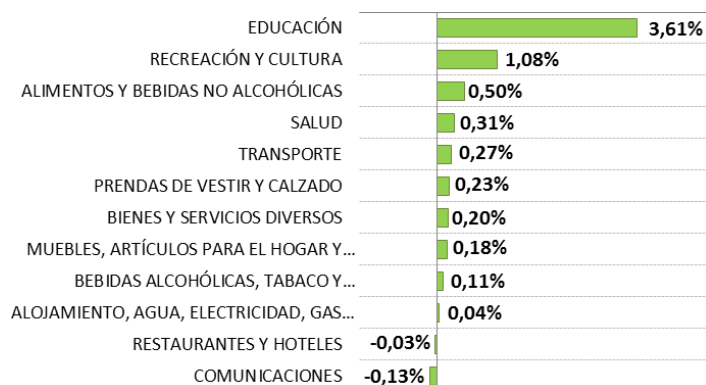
| | |
|---|---|
| EDUCACIÓN | 3,61% |
| RECREACIÓN Y CULTURA | 1,08% |
| ALIMENTOS Y BEBIDAS NO ALCOHÓLICAS | 0,50% |
| SALUD | 0,31% |
| TRANSPORTE | 0,27% |
| PRENDAS DE VESTIR Y CALZADO | 0,23% |
| BIENES Y SERVICIOS DIVERSOS | 0,20% |
| MUEBLES, ARTÍCULOS PARA EL HOGAR Y... | 0,18% |
| BEBIDAS ALCOHÓLICAS, TABACO Y... | 0,11% |
| ALOJAMIENTO, AGUA, ELECTRICIDAD, GAS... | 0,04% |
| RESTAURANTES Y HOTELES | -0,03% |
| COMUNICACIONES | -0,13% |